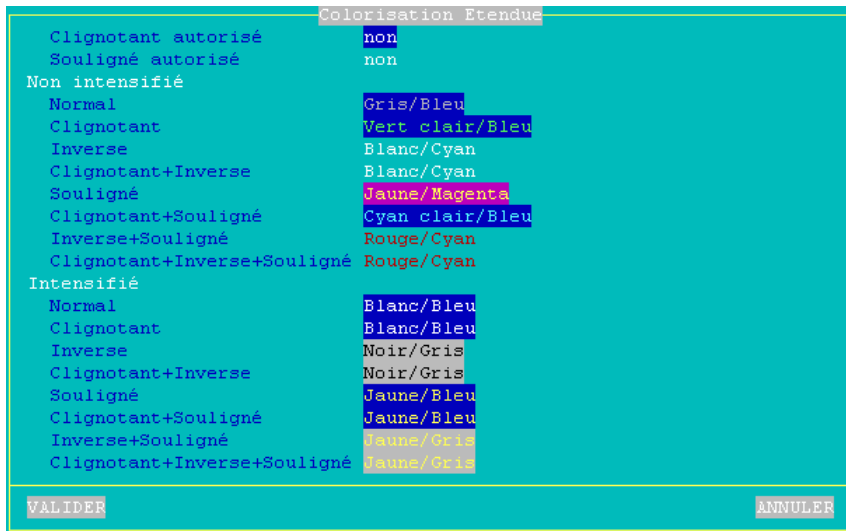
Colorisation Etendue

Clignotant autorisé non
Souligné autorisé non
Non intensifié
Normal Gris/Bleu
Clignotant Vert clair/Bleu
Inverse Blanc/Cyan
Clignotant+Inverse Blanc/Cyan
Souligné Jaune/Magenta
Clignotant+Souligné Cyan clair/Bleu
Inverse+Souligné Rouge/Cyan
Clignotant+Inverse+Souligné Rouge/Cyan
Intensifié
Normal Blanc/Bleu
Clignotant Blanc/Bleu
Inverse Noir/Gris
Clignotant+Inverse Noir/Gris
Souligné Jaune/Bleu
Clignotant+Souligné Jaune/Bleu
Inverse+Souligné Jaune/Gris
Clignotant+Inverse+Souligné Jaune/Gris

VALIDER ANNULER